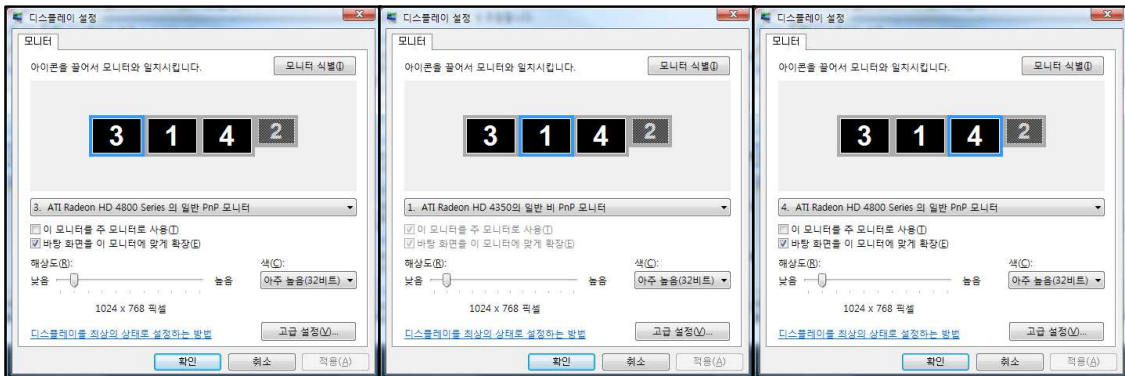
디스플레이 설정

모니터

아이콘을 끌어서 모니터와 일치시킵니다.

모니터 식별(I)

3 1 4 2

3. ATI Radeon HD 4800 Series 의 일반 PnP 모니터

이 모니터를 주 모니터로 사용(T)

바탕 화면을 이 모니터에 맞게 확장(E)

해상도(R): 색(C):

낮음 높음 아주 높음(32비트)

1024 x 768 픽셀

디스플레이를 최상의 상태로 설정하는 방법

고급 설정(V)...

확인 취소 적용(A)

디스플레이 설정

모니터

아이콘을 끌어서 모니터와 일치시킵니다.

모니터 식별(I)

3 1 4 2

1. ATI Radeon HD 4350의 일반 비 PnP 모니터

이 모니터를 주 모니터로 사용(T)

바탕 화면을 이 모니터에 맞게 확장(E)

해상도(R): 색(C):

낮음 높음 아주 높음(32비트)

1024 x 768 픽셀

디스플레이를 최상의 상태로 설정하는 방법

고급 설정(V)...

확인 취소 적용(A)

디스플레이 설정

모니터

아이콘을 끌어서 모니터와 일치시킵니다.

모니터 식별(I)

3 1 4 2

4. ATI Radeon HD 4800 Series 의 일반 PnP 모니터

이 모니터를 주 모니터로 사용(T)

바탕 화면을 이 모니터에 맞게 확장(E)

해상도(R): 색(C):

낮음 높음 아주 높음(32비트)

1024 x 768 픽셀

디스플레이를 최상의 상태로 설정하는 방법

고급 설정(V)...

확인 취소 적용(A)